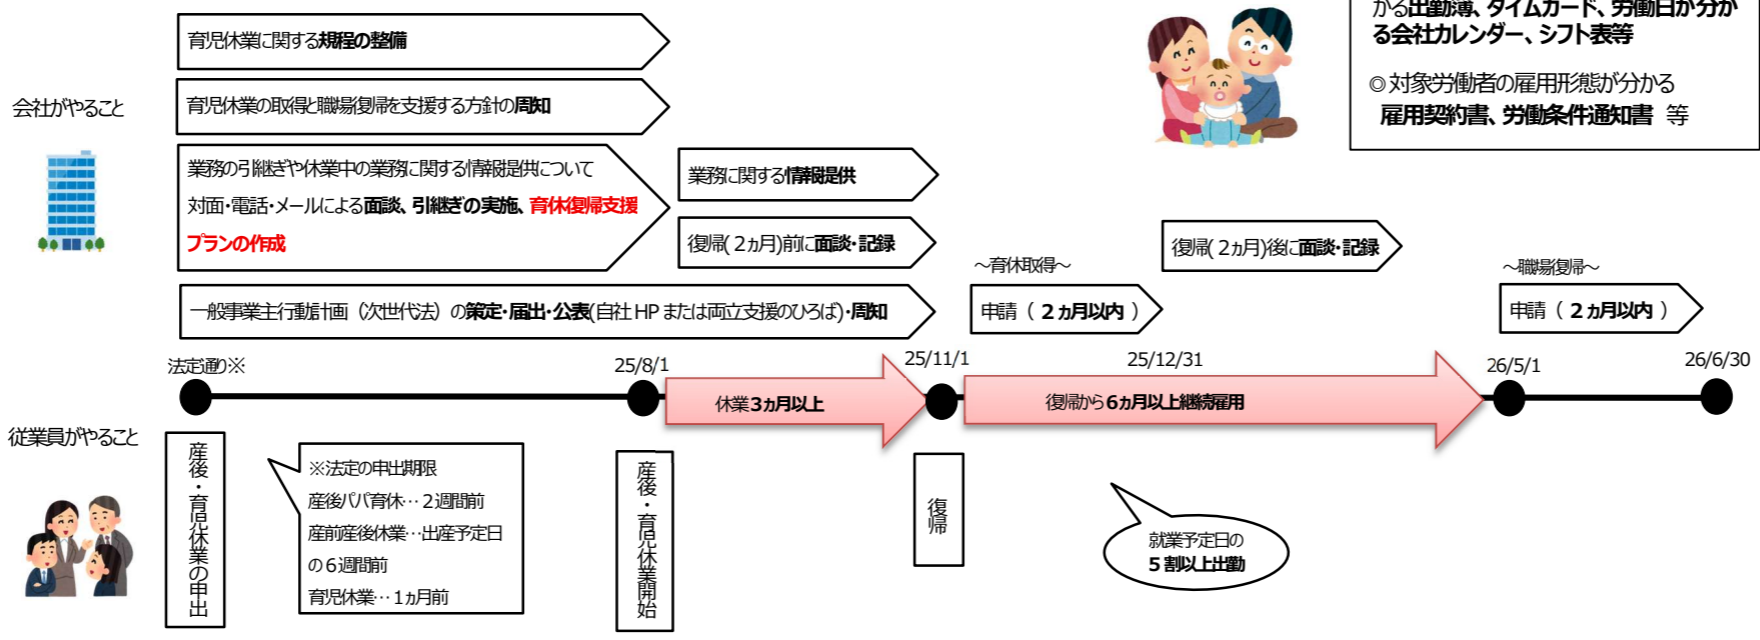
育児休業に関する規程の整備

会社がやること

育児休業の取得と職場復帰を支援する方針の周知

業務の引継ぎや休業中の業務に関する情報提供について対面・電話・メールによる面談、引継ぎの実施、育休復帰支援プランの作成

業務に関する情報提供

復帰(2カ月)前に面談・記録

復帰(2カ月)後に面談・記録

から出勤簿、タイムカード、労働日が分かる会社カレンダー、シフト表等

◎対象労働者の雇用形態が分かる 雇用契約書、労働条件通知書 等

~育休取得~

~職場復帰~

一般事業主行動計画(次世代法)の策定・届出・公表(自社HPまたは両立支援のひろば)・周知

申請(2カ月以内)

申請(2カ月以内)

法定通り※

25/8/1

25/11/1

25/12/31

26/5/1

26/6/30

休業3カ月以上

復帰から6カ月以上継続雇用

従業員がやること

産後・育児休業の申出

※法定の申出期限
産後パパ育休…2週間前
産前産後休業…出産予定日の6週間前
育児休業…1カ月前

産後・育児休業開始

復帰

就業予定日の5割以上出勤